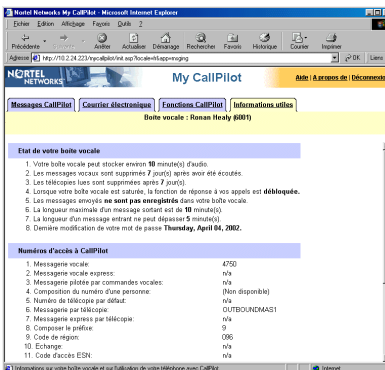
Nortel Networks My CallPilot - Microsoft Internet Explorer

Fichier Edition Affichage Favoris Outils ?

Précédente Suivante Arrêter Actualiser Démarrage Rechercher Favoris Historique Courrier Imprimer

Adresse http://10.2.24.223/mycallpilot/init.asp?locale=fr&app=msging OK Liens

NORTEL NETWORKS

My CallPilot

Aide | A propos de | Déconnexio

Messages CallPilot | Courrier électronique | Fonctions CallPilot | Informations utiles

Boite vocale : Ronan Healy (6001)

Etat de votre boîte vocale

1. Votre boîte vocale peut stocker environ 10 minute(s) d'audio.
2. Les messages vocaux sont supprimés 7 jour(s) après avoir été écoutés.
3. Les télécopies lues sont supprimées après 7 jour(s).
4. Lorsque votre boîte vocale est saturée, la fonction de réponse à vos appels est débloquée.
5. Les messages envoyés ne sont pas enregistrés dans votre boîte vocale.
6. La longueur maximale d'un message sortant est de 10 minute(s).
7. La longueur d'un message entrant ne peut dépasser 5 minute(s).
8. Dernière modification de votre mot de passe Thursday, April 04, 2002.

Numéros d'accès à CallPilot

| | |
|---|---|
| 1. Messagerie vocale: | 4750 |
| 2. Messagerie vocale express: | n/a |
| 3. Messagerie pilotée par commandes vocales: | n/a |
| 4. Composition du numéro d'une personne: | (Non disponible) |
| 5. Numéro de télécopie par défaut: | n/a |
| 6. Messagerie par télécopie: | OUTBOUNDMAS1 |
| 7. Messagerie express par télécopie: | n/a |
| 8. Composer le préfixe: | 9 |
| 9. Code de région: | 086 |
| 10. Echange: | n/a |
| 11. Code d'accès ESN: | n/a |

Informations sur votre boîte vocale et sur l'utilisation de votre téléphone avec CallPilot

Internet